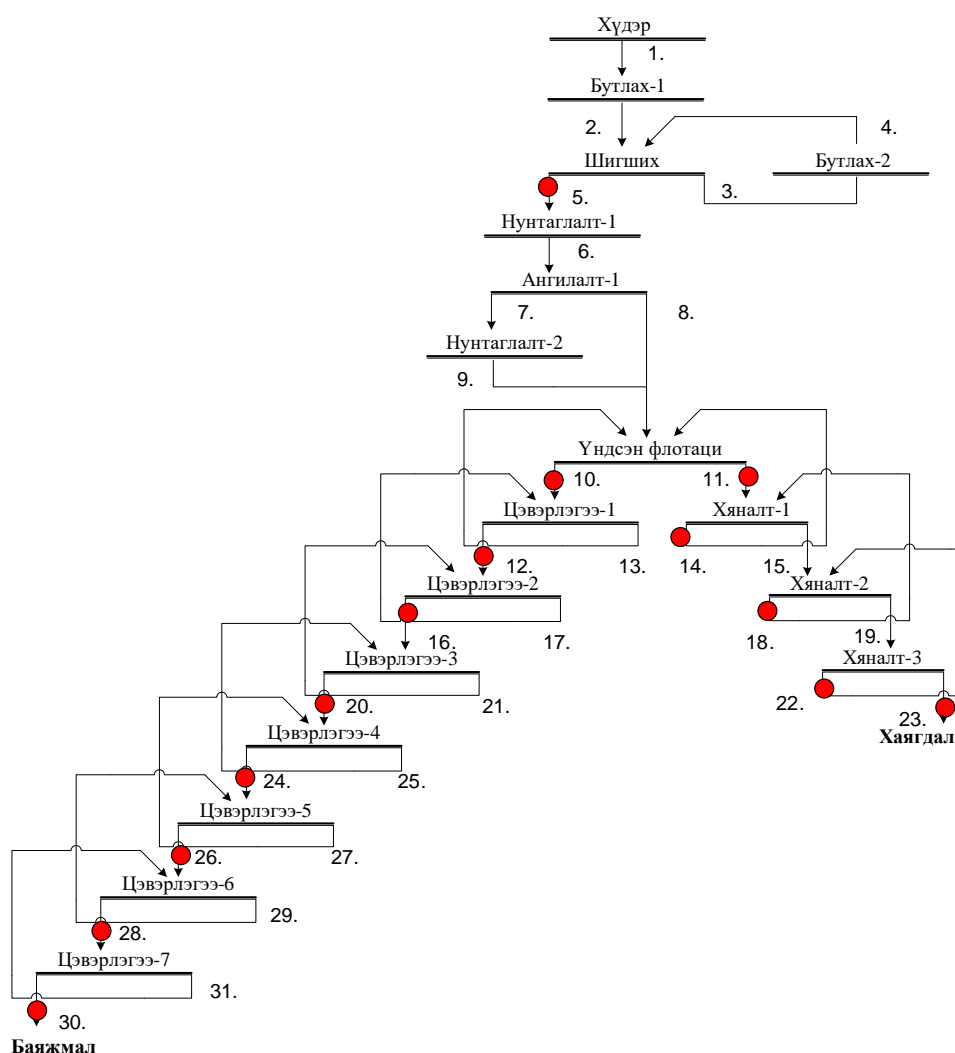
Хүдэр
1.
Бутлах-1
2.
4.
Шигших
Бутлах-2
5.
3.
Нунтаглалт-1
6.
Ангилалт-1
7.
8.
Нунтаглалт-2
9.
Үндсэн флотаци
10.
11.
Цэвэрлэгээ-1
Хяналт-1
12.
13.
14.
15.
Цэвэрлэгээ-2
Хяналт-2
16.
17.
18.
19.
Цэвэрлэгээ-3
Хяналт-3
20.
21.
22.
23.
Хаягдал
Цэвэрлэгээ-4
24.
25.
Цэвэрлэгээ-5
26.
27.
Цэвэрлэгээ-6
29.
28.
Цэвэрлэгээ-7
31.
30.
Баяжмал